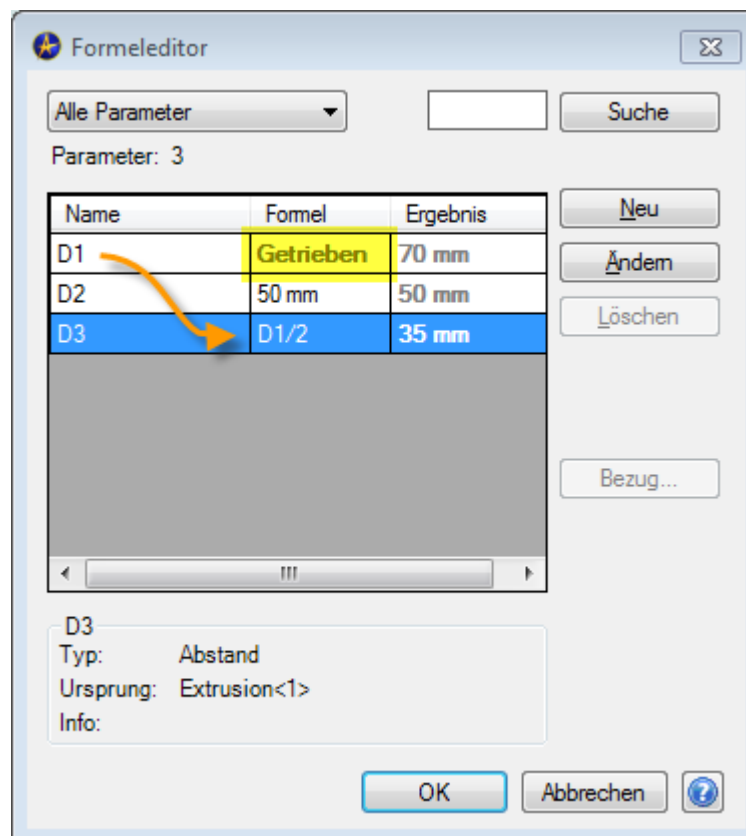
Formeleditor

Alle Parameter

Suche

Parameter: 3

| Name | Formel | Ergebnis |
|---|---|---|
| D1 | Getrieben | 70 mm |
| D2 | 50 mm | 50 mm |
| D3 | D1/2 | 35 mm |

Neu
Ändern
Löschen
Bezug...

D3
Typ: Abstand
Ursprung: Extrusion<1>
Info:

OK
Abbrechen